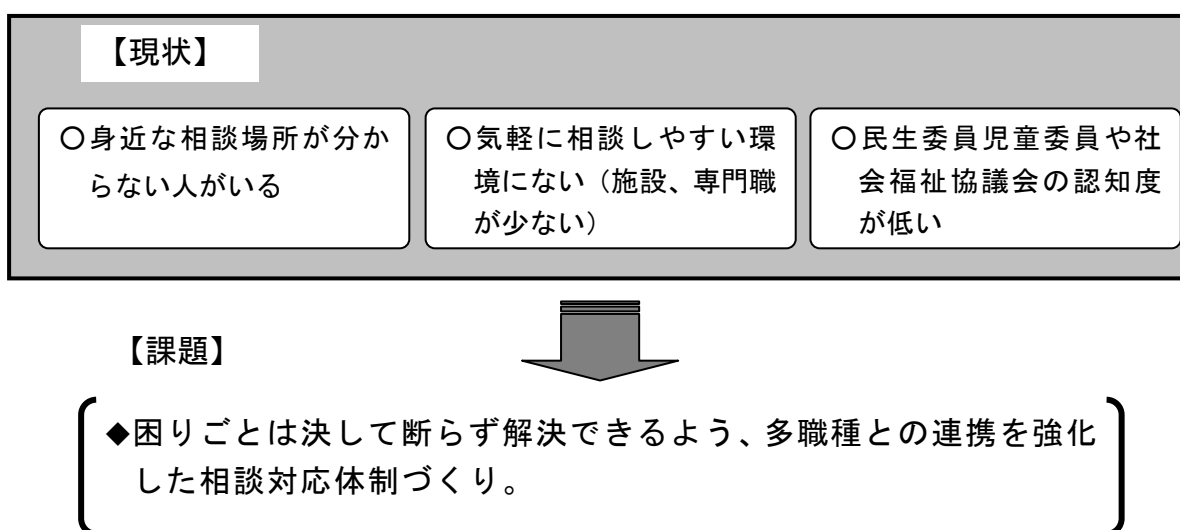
【現状】

○身近な相談場所が分からない人がいる

○気軽に相談しやすい環境にない（施設、専門職が少ない）

○民生委員児童委員や社会福祉協議会の認知度が低い

【課題】

◆困りごとは決して断らず解決できるよう、多職種との連携を強化した相談対応体制づくり。